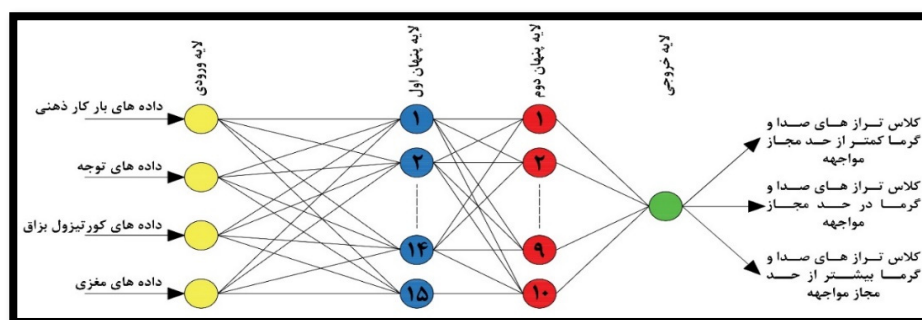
لایه ورودی

لایه پنهان اول

لایه پنهان دوم

لایه خروجی

داده های بار کار ذهنی

داده های توجه

داده های کورتیزول بزاق

داده های مغزی

۱

۲

۱۴

۱۵

۱

۲

۹

۱۰

کلاس تراز های صدا و گرما کمتر از حد مجاز مواجهه

کلاس تراز های صدا و گرما در حد مجاز مواجهه

کلاس تراز های صدا و گرما بیشتر از حد مجاز مواجهه